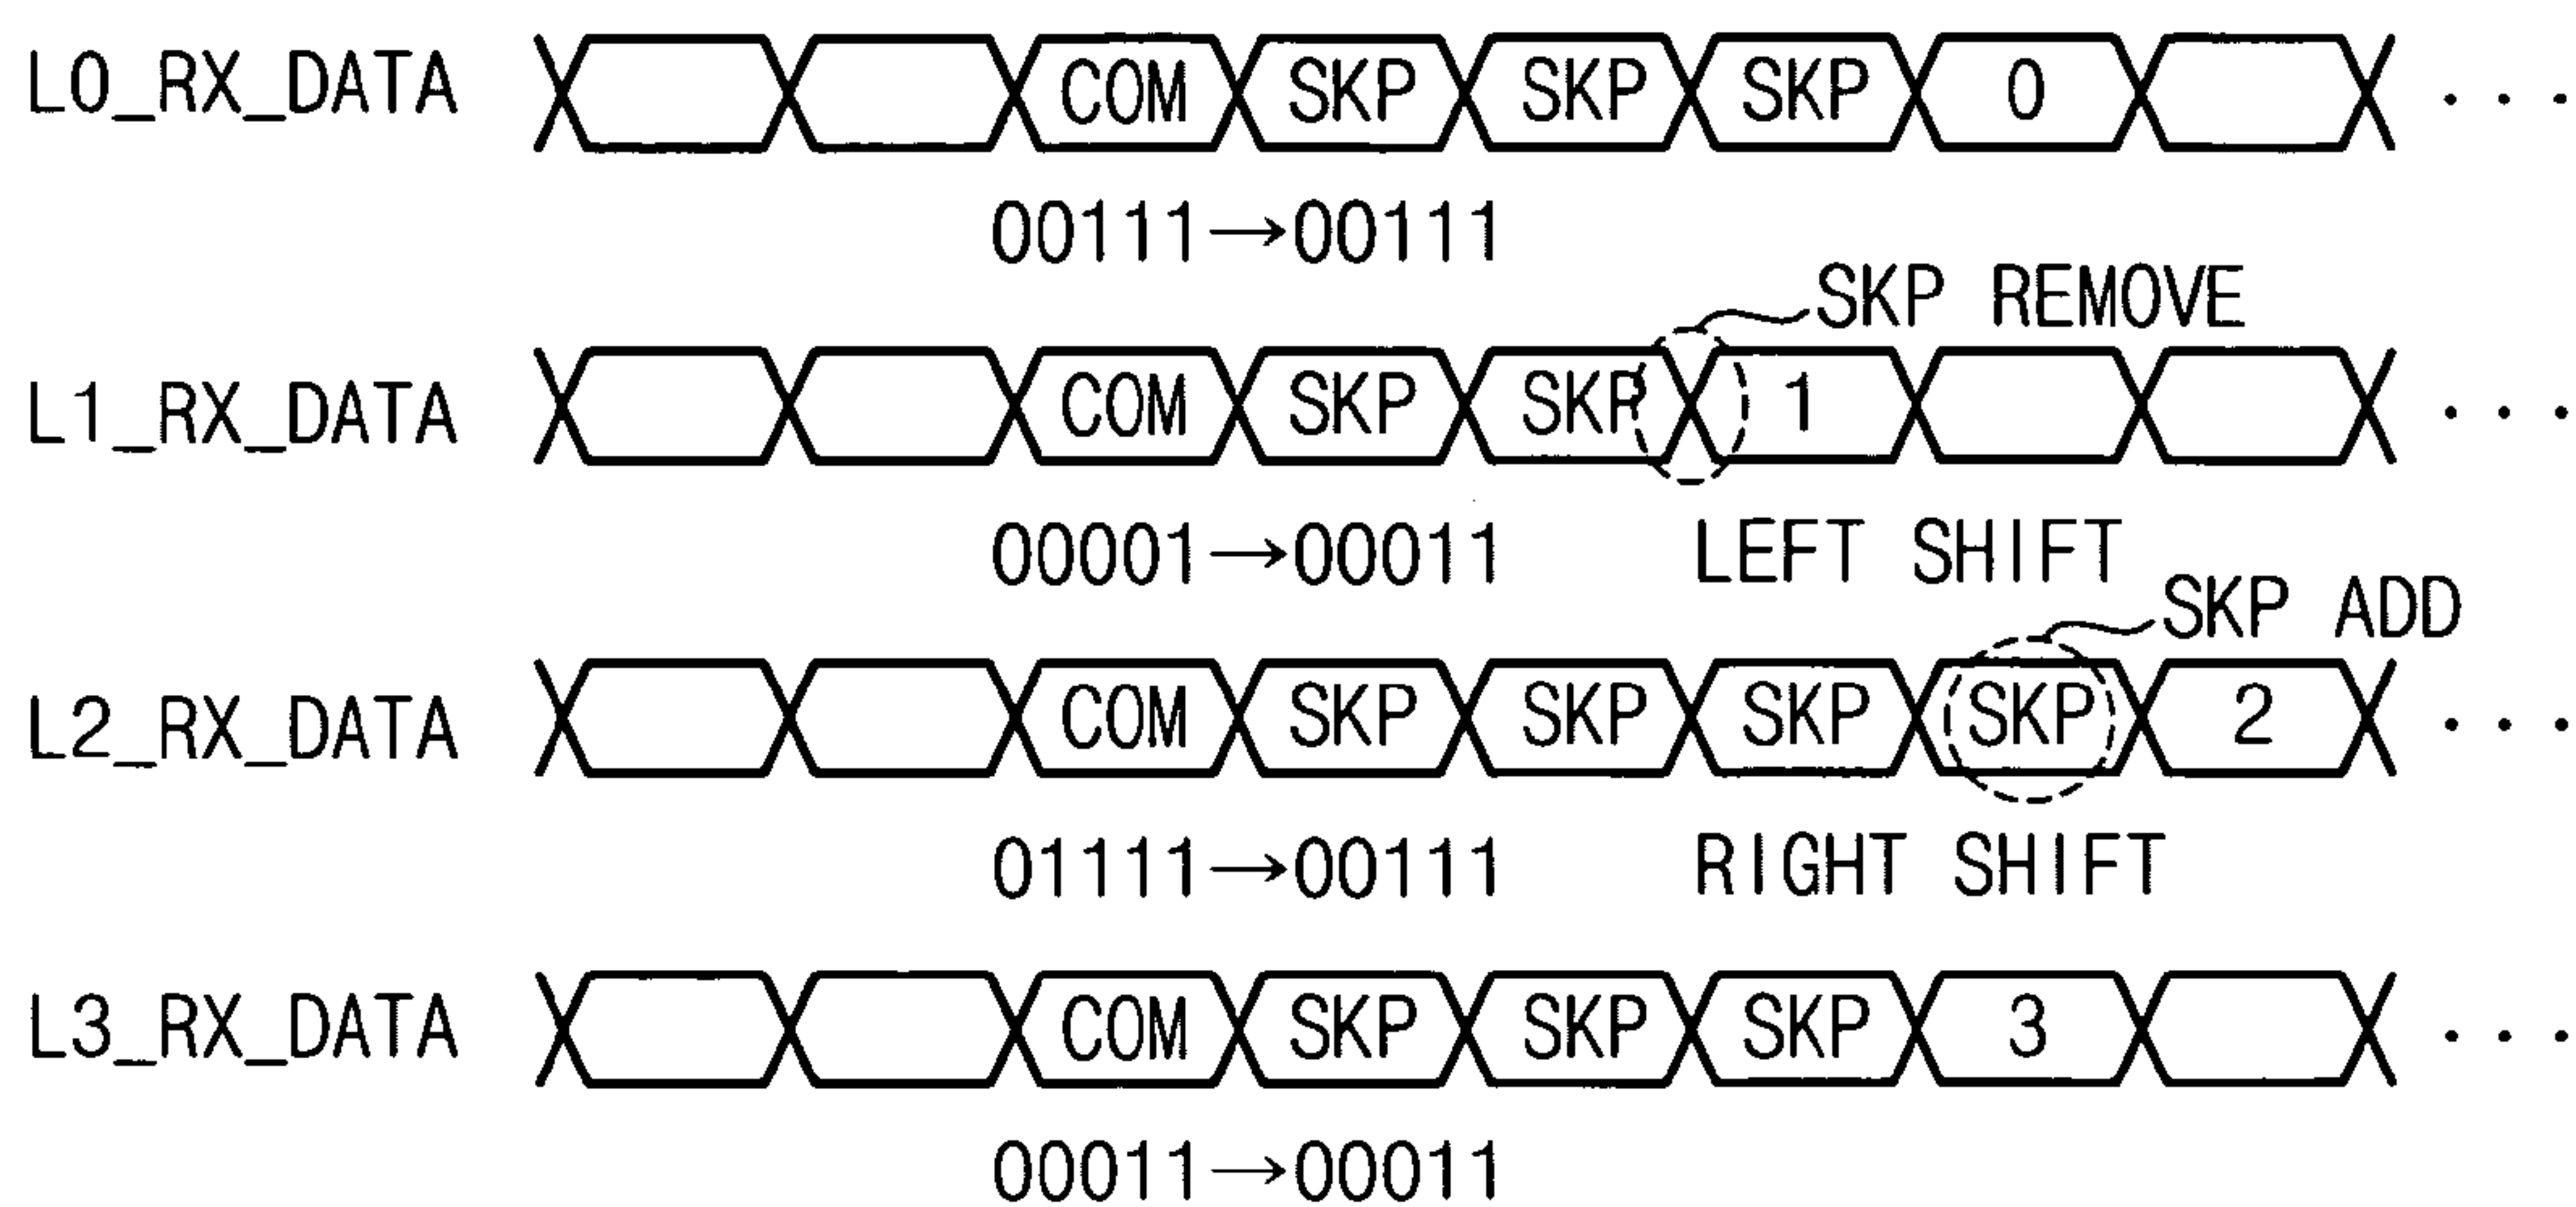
L0_RX_DATA COM SKP SKP SKP 0 . . .

00111→00111

SKP REMOVE

L1_RX_DATA COM SKP SKP 1 . . .

00001→00011 LEFT SHIFT

SKP ADD

L2_RX_DATA COM SKP SKP SKP SKP 2 . . .

01111→00111 RIGHT SHIFT

L3_RX_DATA COM SKP SKP SKP 3 . . .

00011→00011